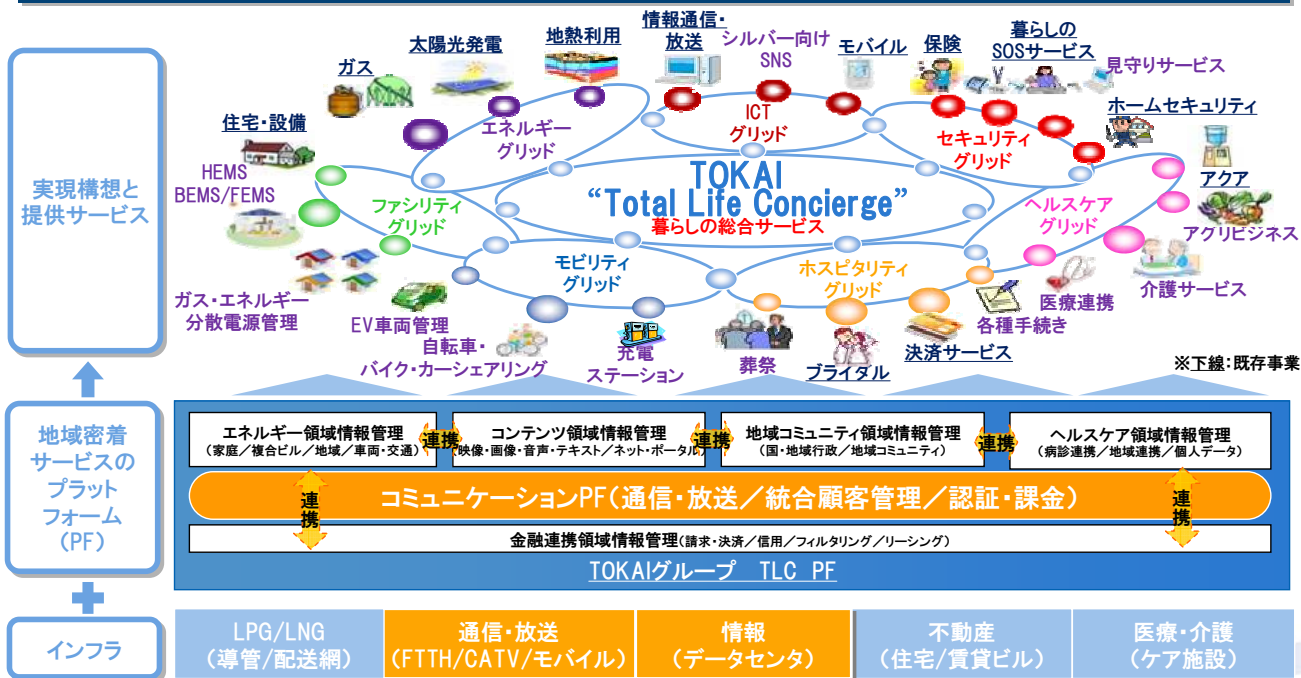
実現構想と提供サービス

住宅・設備
ガス
太陽光発電
地熱利用
情報通信・放送
シルバー向けSNS
モバイル
保険
暮らしのSOSサービス
見守りサービス
ホームセキュリティ
HEMS
BEMS/FEMS
エネルギーグリッド
ICTグリッド
セキュリティグリッド
TOKAI
"Total Life Concierge"
暮らしの総合サービス
ファシリティグリッド
ヘルスケアグリッド
アクア
アグリビジネス
モビリティグリッド
ホスピタリティグリッド
ガス・エネルギー分散電源管理
EV車両管理
自転車・バイク・カーシェアリング
充電ステーション
葬祭
ブライダル
決済サービス
各種手続き
医療連携
介護サービス
※下線：既存事業

地域密着サービスのプラットフォーム（PF）

エネルギー領域情報管理
（家庭／複合ビル／地域／車両・交通）
連携
コンテンツ領域情報管理
（映像・画像・音声・テキスト／ネット・ポータル）
連携
地域コミュニティ領域情報管理
（国・地域行政／地域コミュニティ）
連携
ヘルスケア領域情報管理
（病診連携／地域連携／個人データ）
連携
コミュニケーションPF（通信・放送／統合顧客管理／認証・課金）
連携
金融連携領域情報管理（請求・決済／信用／フィルタリング／リーシング）
TOKAIグループ TLC PF

インフラ

| LPG/LNG（導管/配送網） | 通信・放送（FTTH/CATV/モバイル） | 情報（データセンタ） | 不動産（住宅/賃貸ビル） | 医療・介護（ケア施設） |
|---|---|---|---|---|